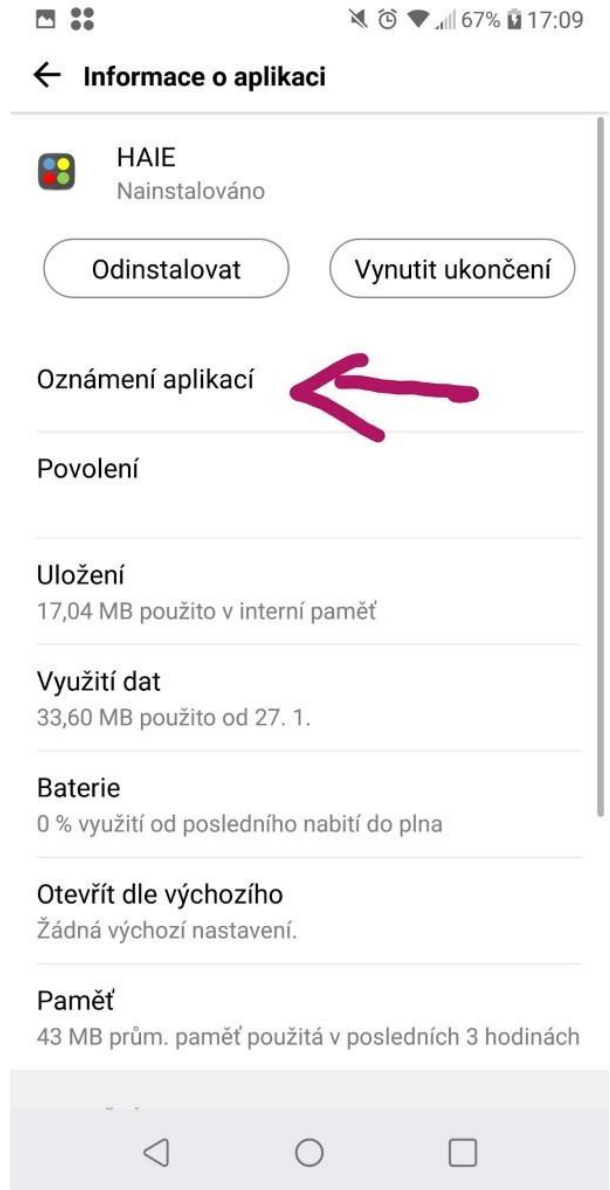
67% 17:09

Informace o aplikaci

HAIE
Nainstalováno

Odinstalovat

Vynutit ukončení

Oznámení aplikací

Povolení

Uložení
17,04 MB použito v interní paměť

Využití dat
33,60 MB použito od 27. 1.

Baterie
0 % využití od posledního nabití do plna

Otevřít dle výchozího
Žádná výchozí nastavení.

Paměť
43 MB prům. paměť použitá v posledních 3 hodinách